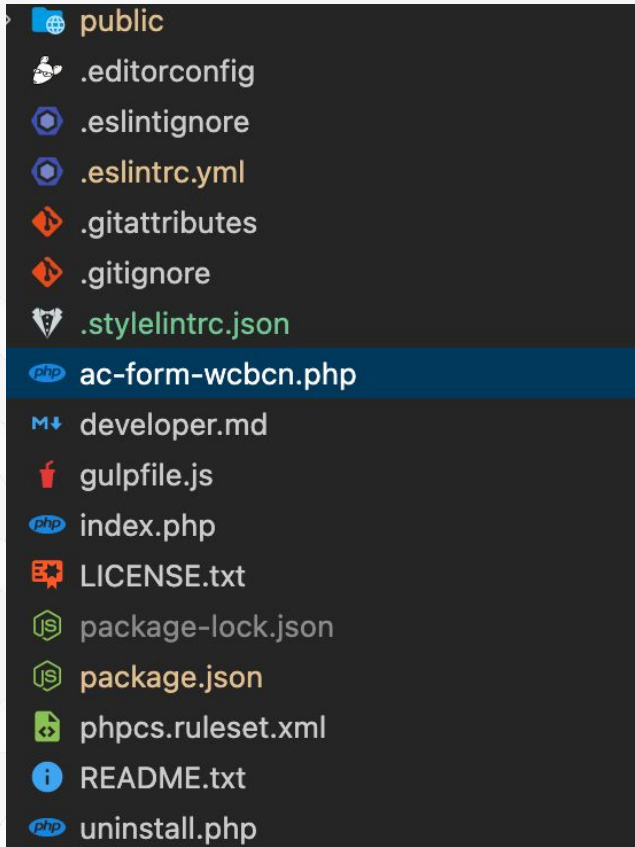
public
.editorconfig
.eslintignore
.eslintrc.yml
.gitattributes
.gitignore
.stylelintrc.json
ac-form-wcbcn.php
developer.md
gulpfile.js
index.php
LICENSE.txt
package-lock.json
package.json
phpcs.ruleset.xml
README.txt
uninstall.php